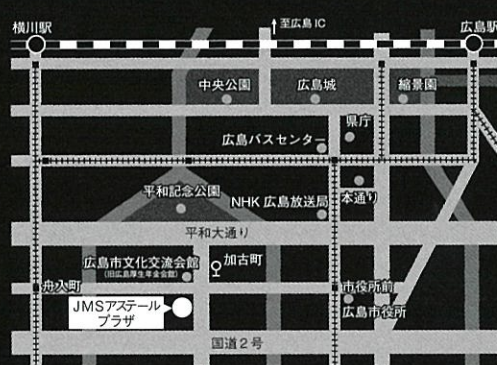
横川駅
至広島 IC
広島駅
中央公園
広島城
縮景園
県庁
広島バスセンター
平和記念公園
NHK 広島放送局
本通り
平和大通り
広島市文化交流会館
(旧広島厚生年金会館)
加古町
舟入町
市役所前
JMSアステール
プラザ
広島市役所
国道2号